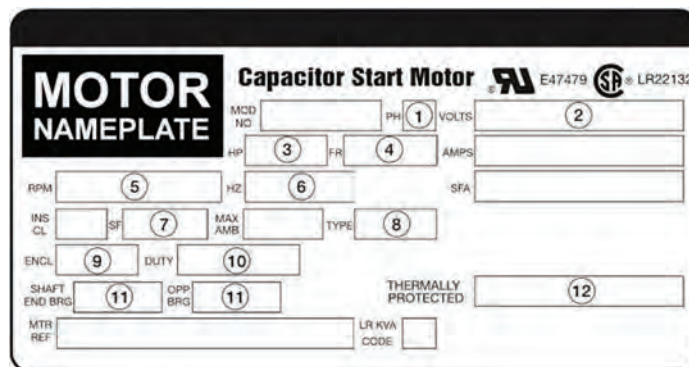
MOTOR NAMEPLATE

Capacitor Start Motor E47479 LR22132

MOD NO
PH 1
VOLTS 2
HP 3
FR 4
AMPS
RPM 5
HZ 6
SFA
INS CL
SF 7
MAX AMB
TYPE 8
ENCL 9
DUTY 10
SHAFT END BRG 11
OPP BRG 11
THERMALLY PROTECTED 12
MTR REF
LR KVA CODE